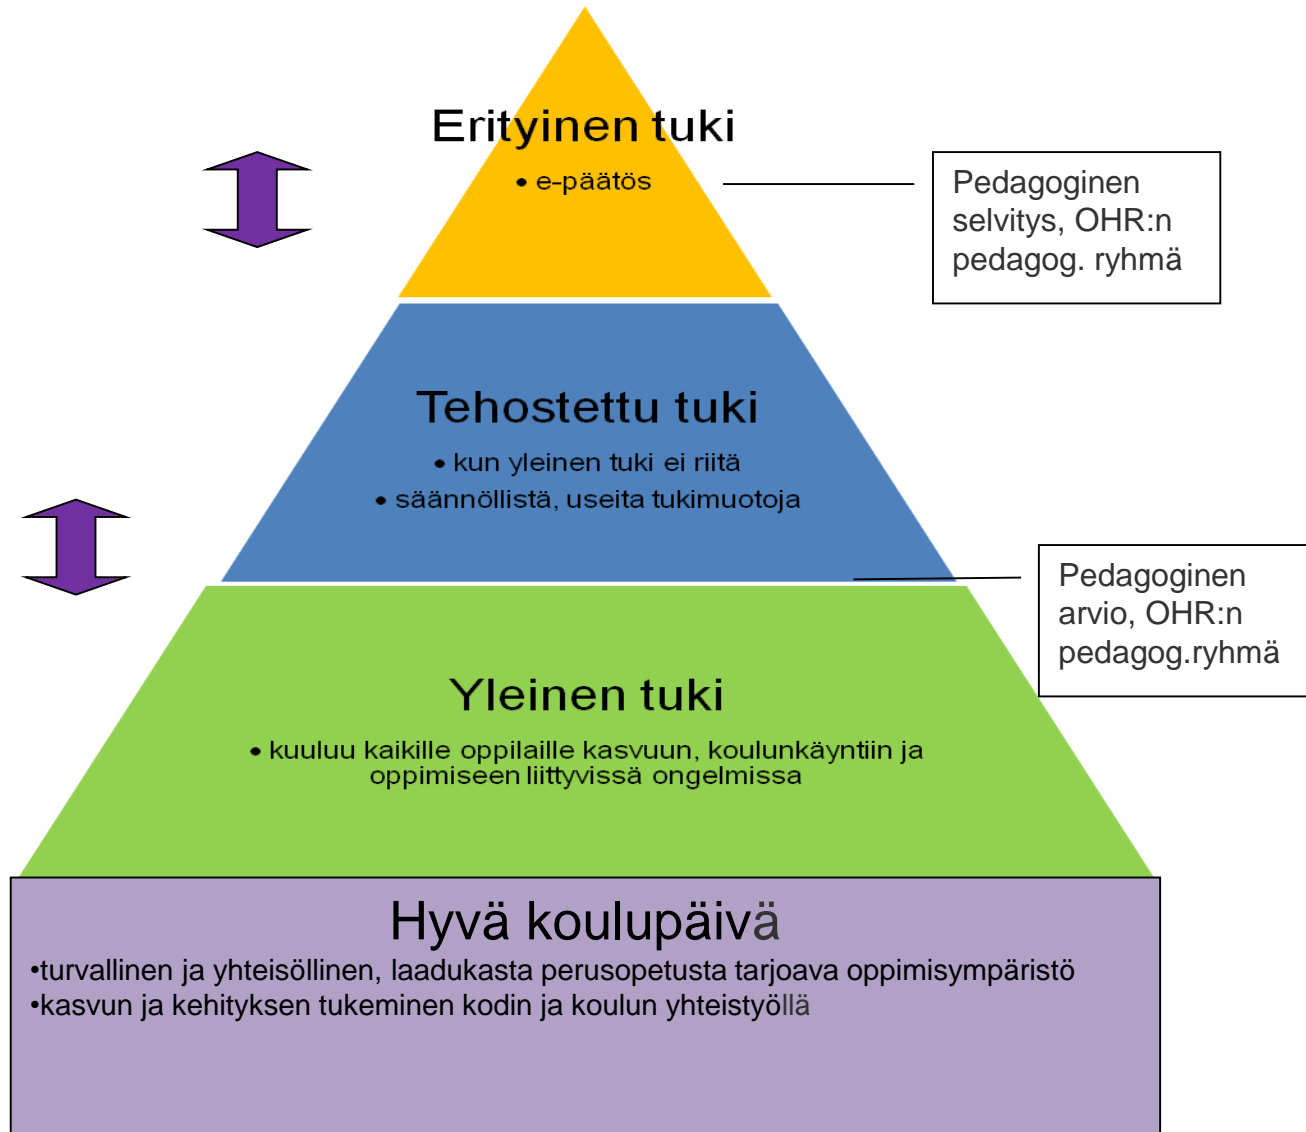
Erityinen tuki

• e-päätös

Pedagoginen selvitys, OHR:n pedagog. ryhmä

Tehostettu tuki

• kun yleinen tuki ei riitä
• säännöllistä, useita tukimuotoja

Pedagoginen arvio, OHR:n pedagog.ryhmä

Yleinen tuki

• kuuluu kaikille oppilaille kasvuun, koulunkäyntiin ja oppimiseen liittyvissä ongelmissa

Hyvä koulupäivä

•turvallinen ja yhteisöllinen, laadukasta perusopetusta tarjoava oppimisympäristö
•kasvun ja kehityksen tukeminen kodin ja koulun yhteistyöllä